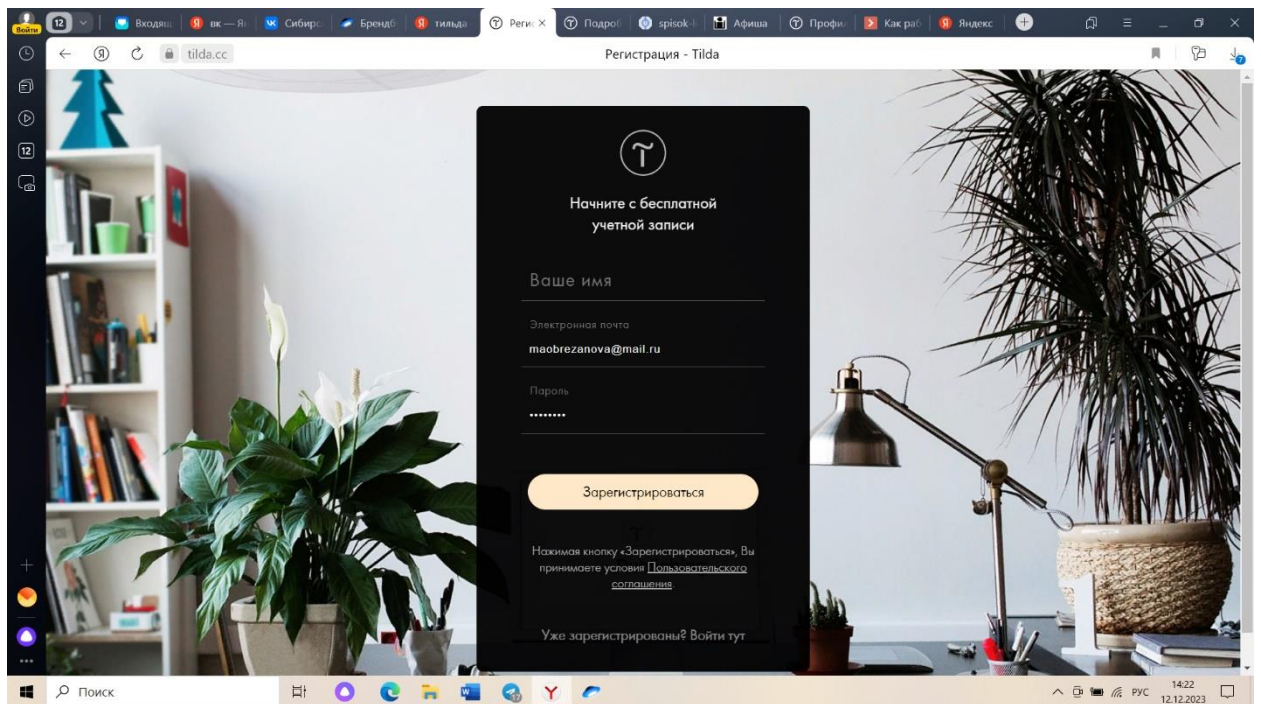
Войти 12 Входящ вк — Я Сибир Бренд тильда Регис × Подроб spisok-l Афиша Профи Как раб Яндекс

tilda.cc Регистрация - Tilda

12

Начните с бесплатной учетной записи

Ваше имя

Электронная почта

maobrezanova@mail.ru

Пароль

••••••••

Зарегистрироваться

Нажимая кнопку «Зарегистрироваться», Вы принимаете условия Пользовательского соглашения.

Уже зарегистрированы? Войти тут

Поиск

РУС 14:22 12.12.2023